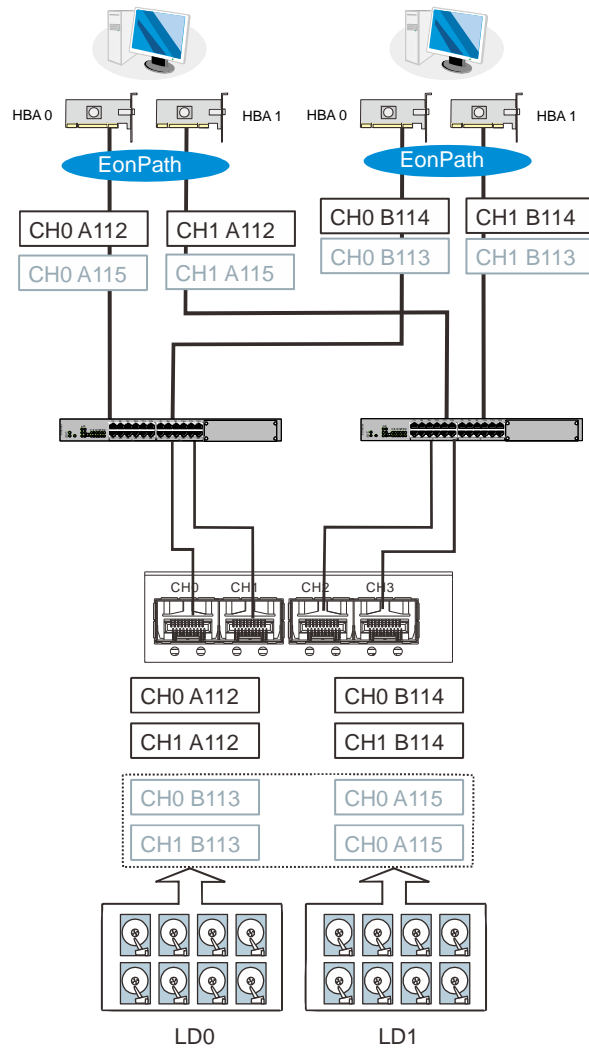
HBA 0

HBA 1

HBA 0

HBA 1

EonPath

EonPath

CH0 A112

CH1 A112

CH0 A115

CH1 A115

CH0 B114

CH1 B114

CH0 B113

CH1 B113

CH0

CH1

CH2

CH3

CH0 A112

CH0 B114

CH1 A112

CH1 B114

CH0 B113

CH0 A115

CH1 B113

CH0 A115

LD0

LD1